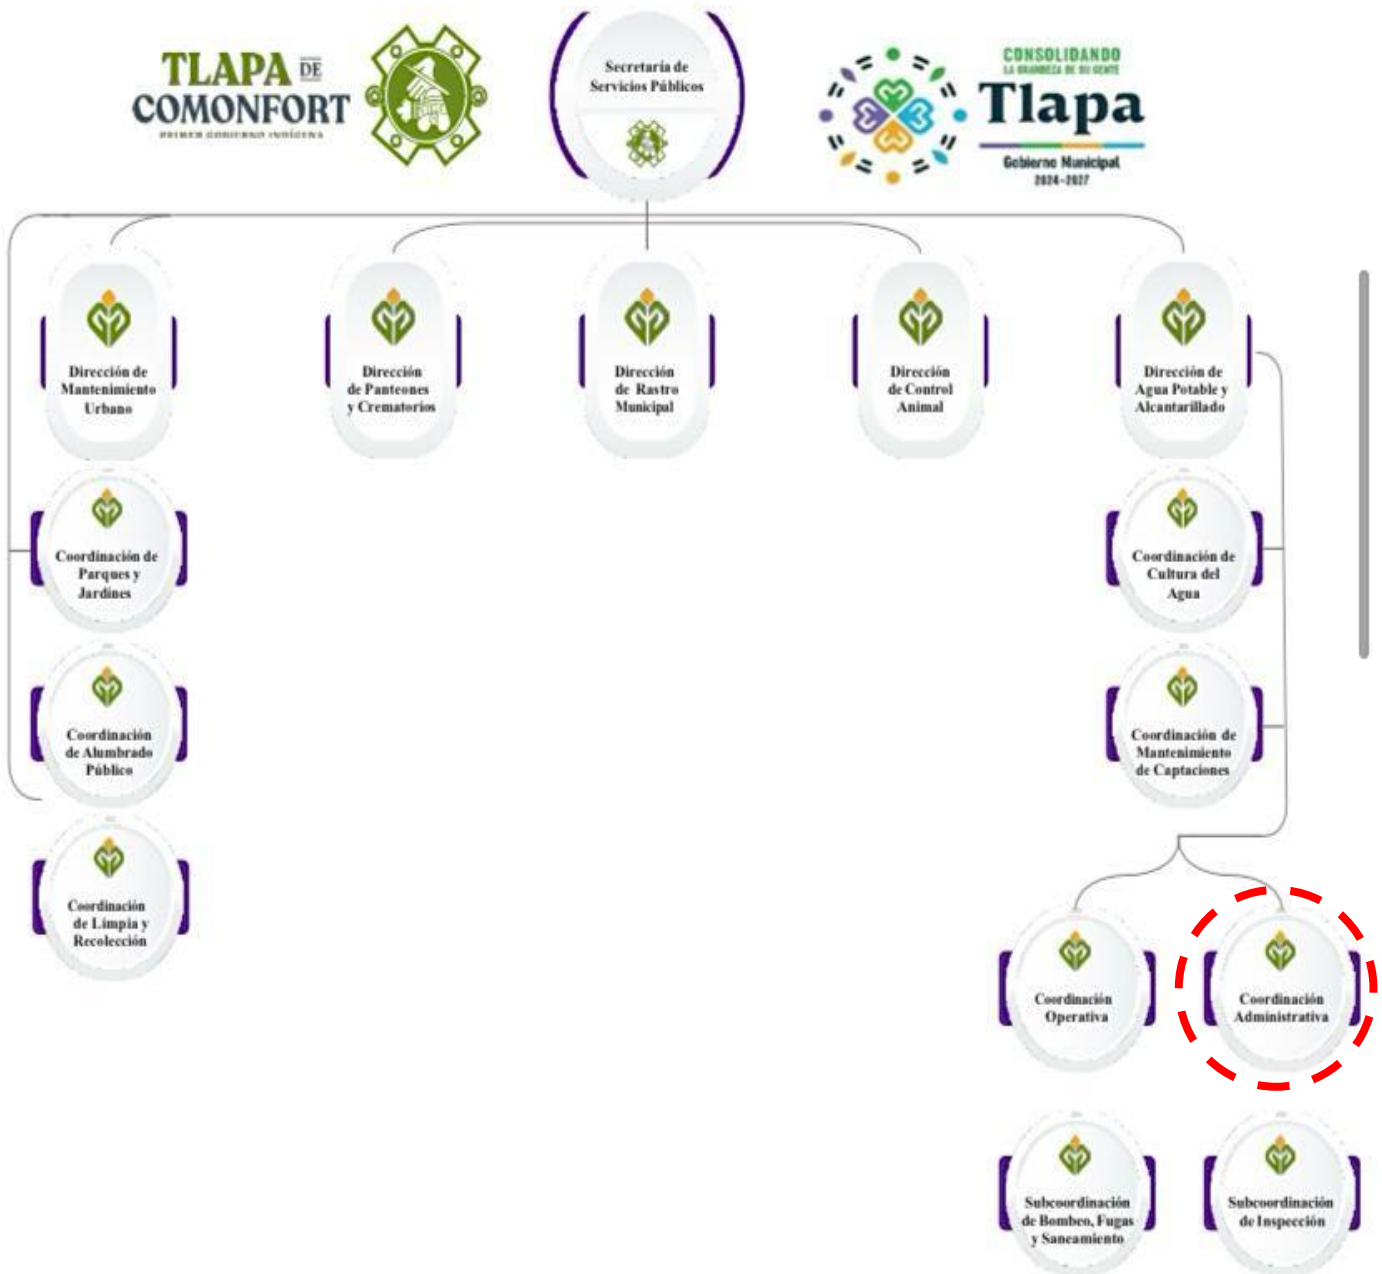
TLAPA DE COMONFORT
PRIMER GOBIERNO INDÍGENA

Secretaría de Servicios Públicos

CONSOLIDANDO
LA GRANDEZA DE SU GENTE
Tlapa
Gobierno Municipal
2024-2027

Dirección de Mantenimiento Urbano

Dirección de Panteones y Crematorios

Dirección de Rastro Municipal

Dirección de Control Animal

Dirección de Agua Potable y Alcantarillado

Coordinación de Parques y Jardines

Coordinación de Alumbrado Público

Coordinación de Limpia y Recolección

Coordinación de Cultura del Agua

Coordinación de Mantenimiento de Captaciones

Coordinación Operativa

Coordinación Administrativa

Subcoordinación de Bombeo, Fugas y Saneamiento

Subcoordinación de Inspección